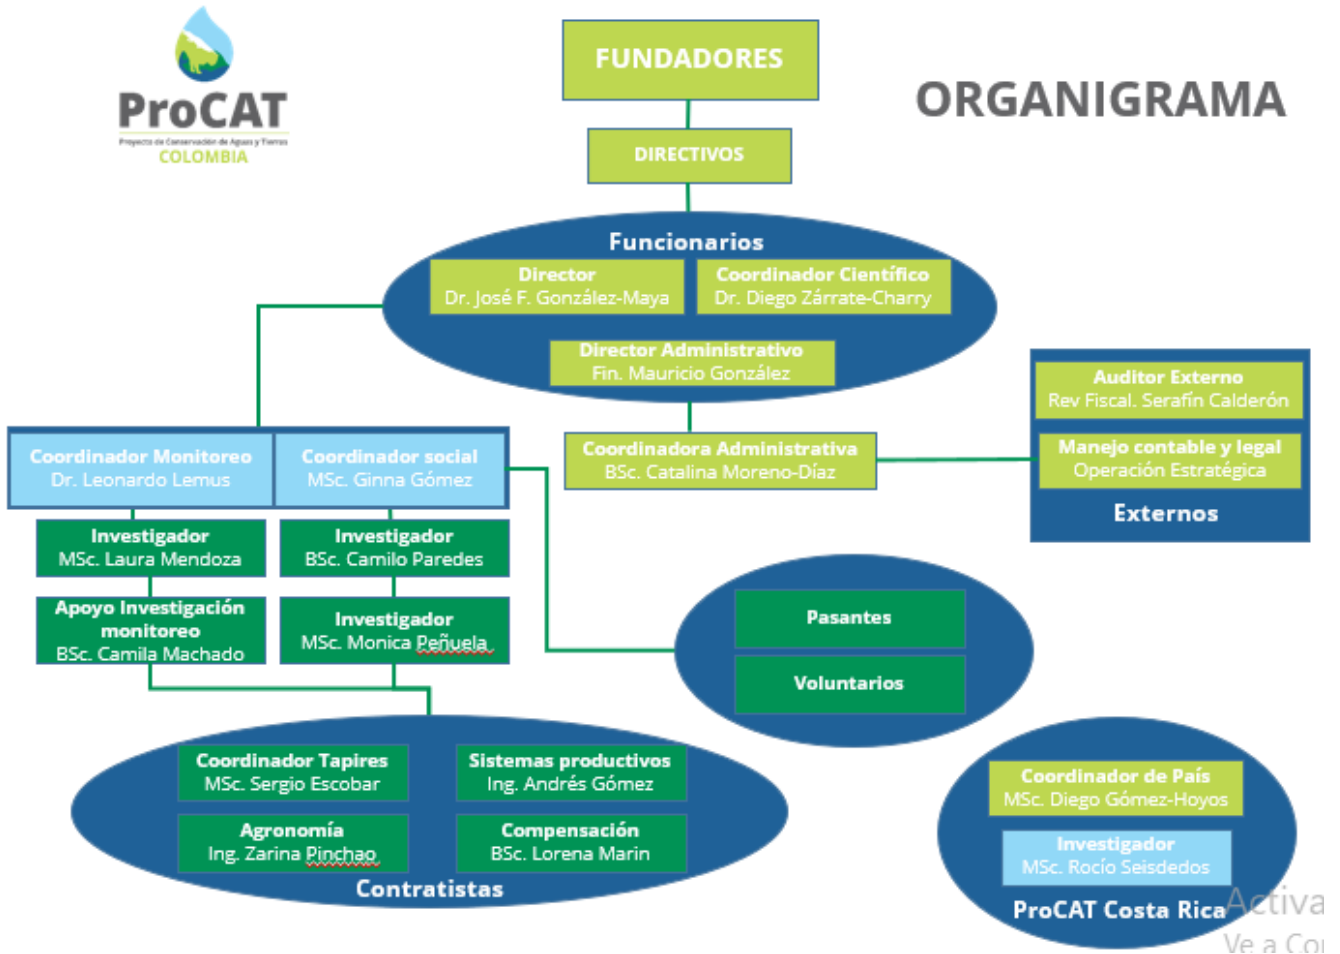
ProCAT
Proyecto de Conservación de Aguas y Tierras
COLOMBIA

FUNDADORES

ORGANIGRAMA

DIRECTIVOS

Funcionarios

Director
Dr. José F. González-Maya

Coordinador Científico
Dr. Diego Zárrate-Charry

Director Administrativo
Fin. Mauricio González

Auditor Externo
Rev Fiscal. Serafín Calderón

Manejo contable y legal
Operación Estratégica

Externos

Coordinador Monitoreo
Dr. Leonardo Lemus

Coordinador social
MSc. Ginna Gómez

Coordinadora Administrativa
BSc. Catalina Moreno-Díaz

Investigador
MSc. Laura Mendoza

Investigador
BSc. Camilo Paredes

Apoyo Investigación monitoreo
BSc. Camila Machado

Investigador
MSc. Monica Peñuela

Pasantes

Voluntarios

Coordinador Tapires
MSc. Sergio Escobar

Sistemas productivos
Ing. Andrés Gómez

Agronomía
Ing. Zarina Pinchao

Compensación
BSc. Lorena Marin

Contratistas

Coordinador de País
MSc. Diego Gómez-Hoyos

Investigador
MSc. Rocío Seisdedos

ProCAT Costa Rica

Activa
Ve a Co